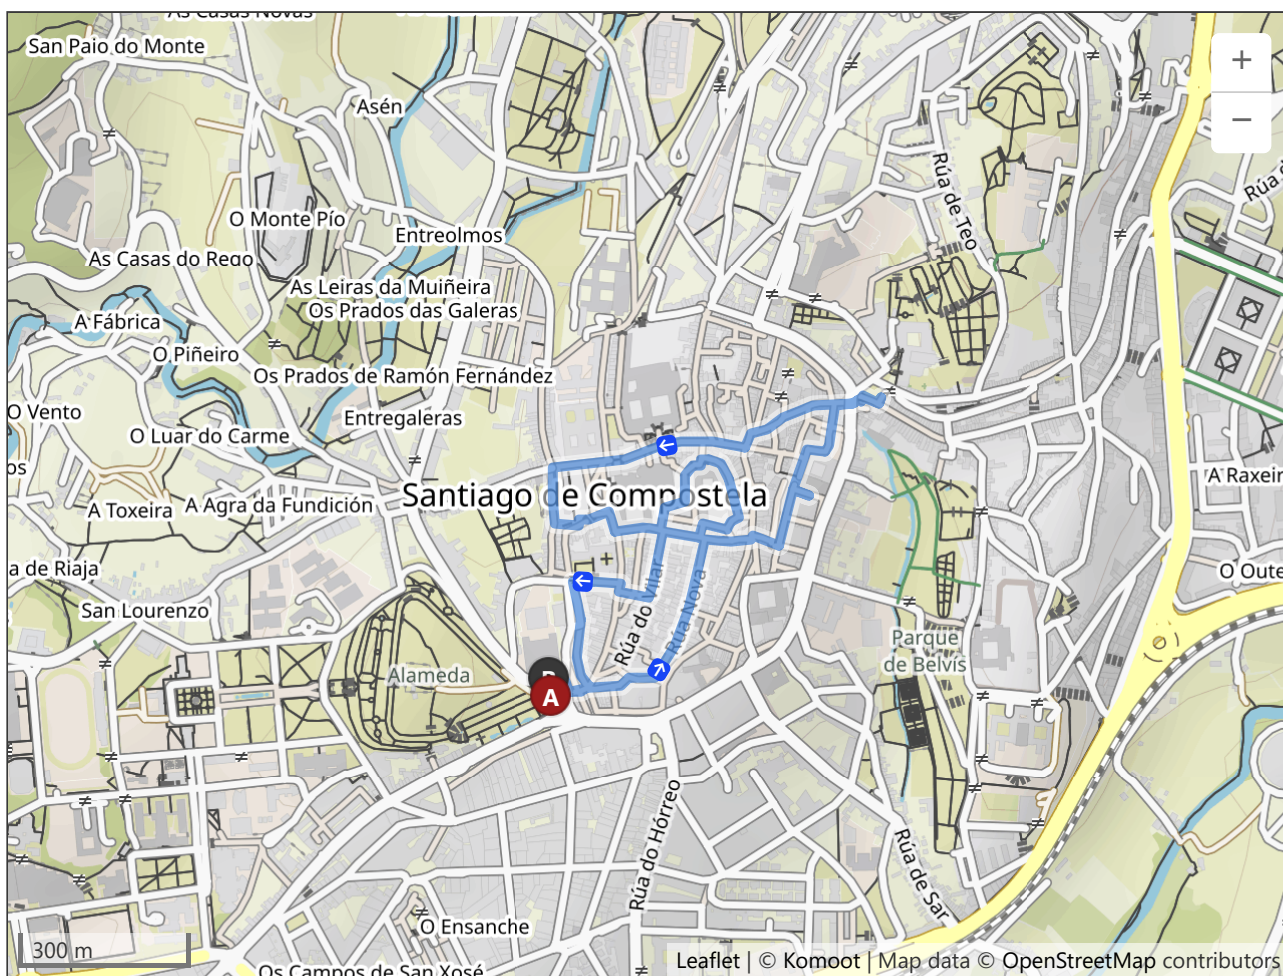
As Casas Novas
San Paio do Monte
Asén
O Monte Pío
Entreolmos
As Casas do Rego
As Leiras da Muiñeira
Os Prados das Galeras
A Fábrica
O Piñeiro
Os Prados de Ramón Fernández
O Vento
Entregaleras
O Luar do Carme
os
Santiago de Compostela
A Toxeira
A Agra da Fundición
a de Riaja
San Lourenzo
Alameda
Rúa do Vilar
Rúa Nova
Rúa de Teo
Rúa
A Raxeir
O Oute
Parque de Belvís
Rúa do Hórreo
Rúa de Sar
O Ensanche
Os Campos de San Xosé
B
A
+
−
300 m
Leaflet | © Komoot | Map data © OpenStreetMap contributors